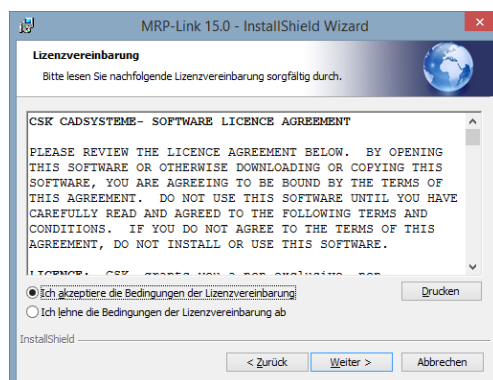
MRP-Link 15.0 - InstallShield Wizard

Lizenzvereinbarung

Bitte lesen Sie nachfolgende Lizenzvereinbarung sorgfältig durch.

CSK CADSYSTEME- SOFTWARE LICENCE AGREEMENT

PLEASE REVIEW THE LICENCE AGREEMENT BELOW. BY OPENING THIS SOFTWARE OR OTHERWISE DOWNLOADING OR COPYING THIS SOFTWARE, YOU ARE AGREEING TO BE BOUND BY THE TERMS OF THIS AGREEMENT. DO NOT USE THIS SOFTWARE UNTIL YOU HAVE CAREFULLY READ AND AGREED TO THE FOLLOWING TERMS AND CONDITIONS. IF YOU DO NOT AGREE TO THE TERMS OF THIS AGREEMENT, DO NOT INSTALL OR USE THIS SOFTWARE.

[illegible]

Ich akzeptiere die Bedingungen der Lizenzvereinbarung

Drucken

Ich lehne die Bedingungen der Lizenzvereinbarung ab

InstallShield

< Zurück

Weiter >

Abbrechen